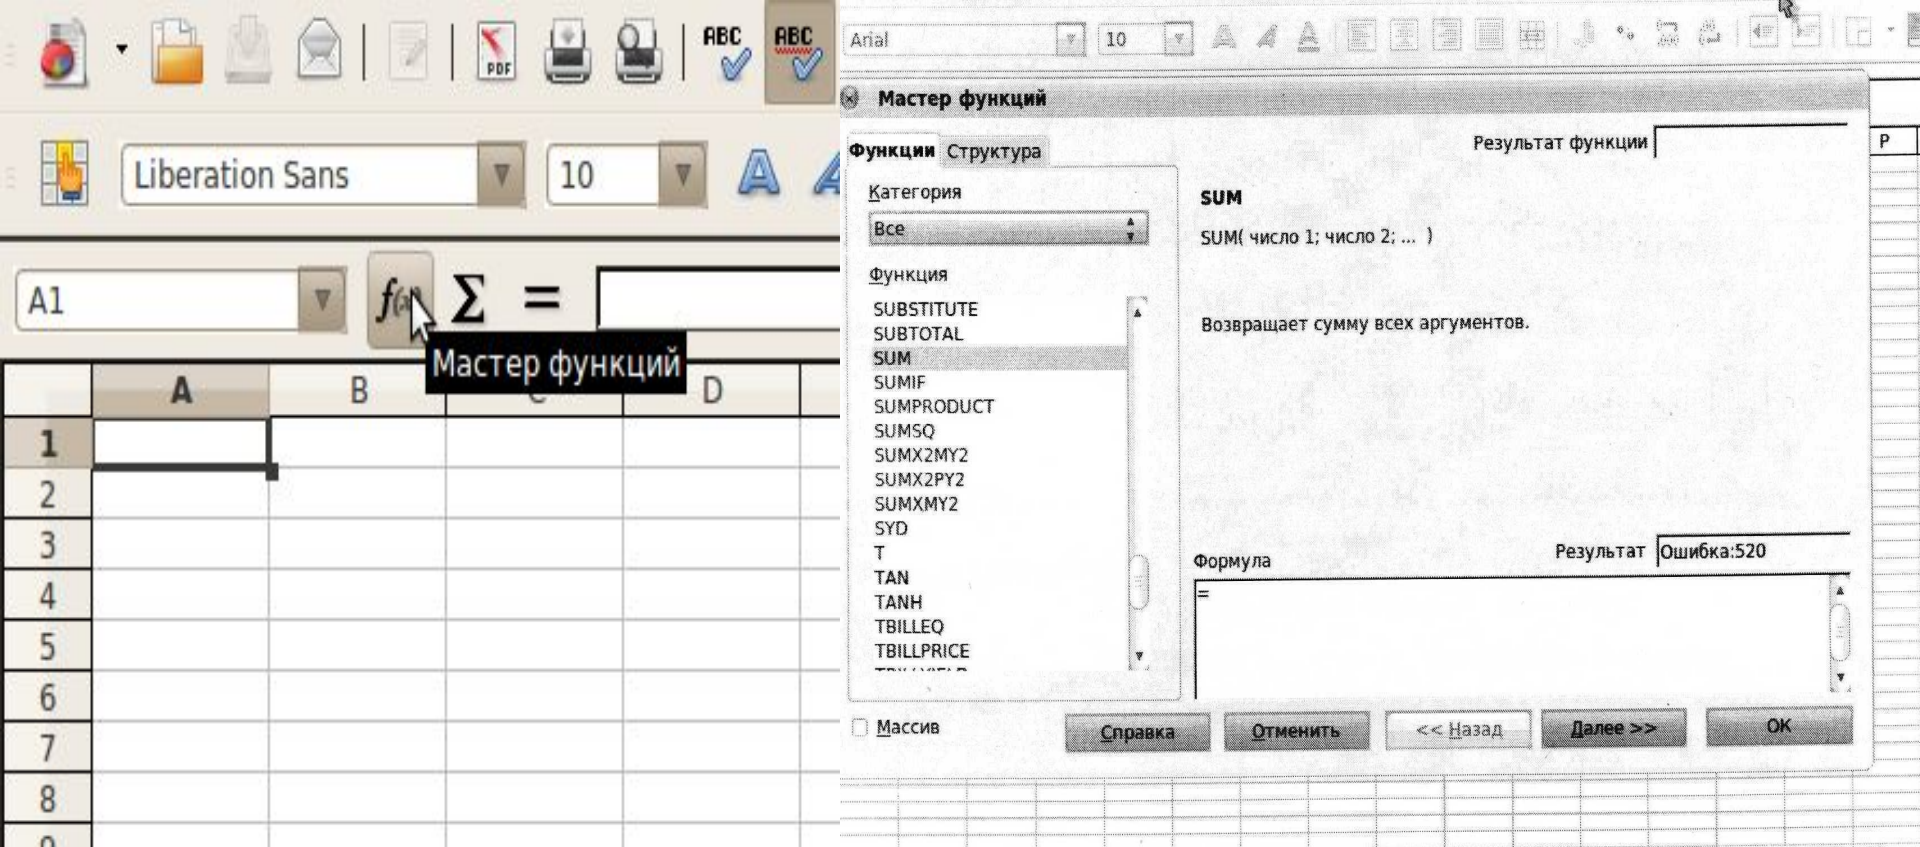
ABC ABC

Liberation Sans 10

A1 $f(x)$ $\Sigma$ =

Мастер функций

| | A | B | C | D |
|---|---|---|---|---|
| 1 | | | | |
| 2 | | | | |
| 3 | | | | |
| 4 | | | | |
| 5 | | | | |
| 6 | | | | |
| 7 | | | | |
| 8 | | | | |

Arial 10

Мастер функций

Функции Структура

Результат функции

P

Категория

Все

Функция

SUBSTITUTE
SUBTOTAL
SUM
SUMIF
SUMPRODUCT
SUMSQ
SUMX2MY2
SUMX2PY2
SUMXMY2
SYD
T
TAN
TANH
TBILLEQ
TBILLPRICE

SUM

SUM( число 1; число 2; ... )

Возвращает сумму всех аргументов.

Формула

Результат Ошибка:520

=

Массив

Справка Отменить << Назад Далее >> ОК